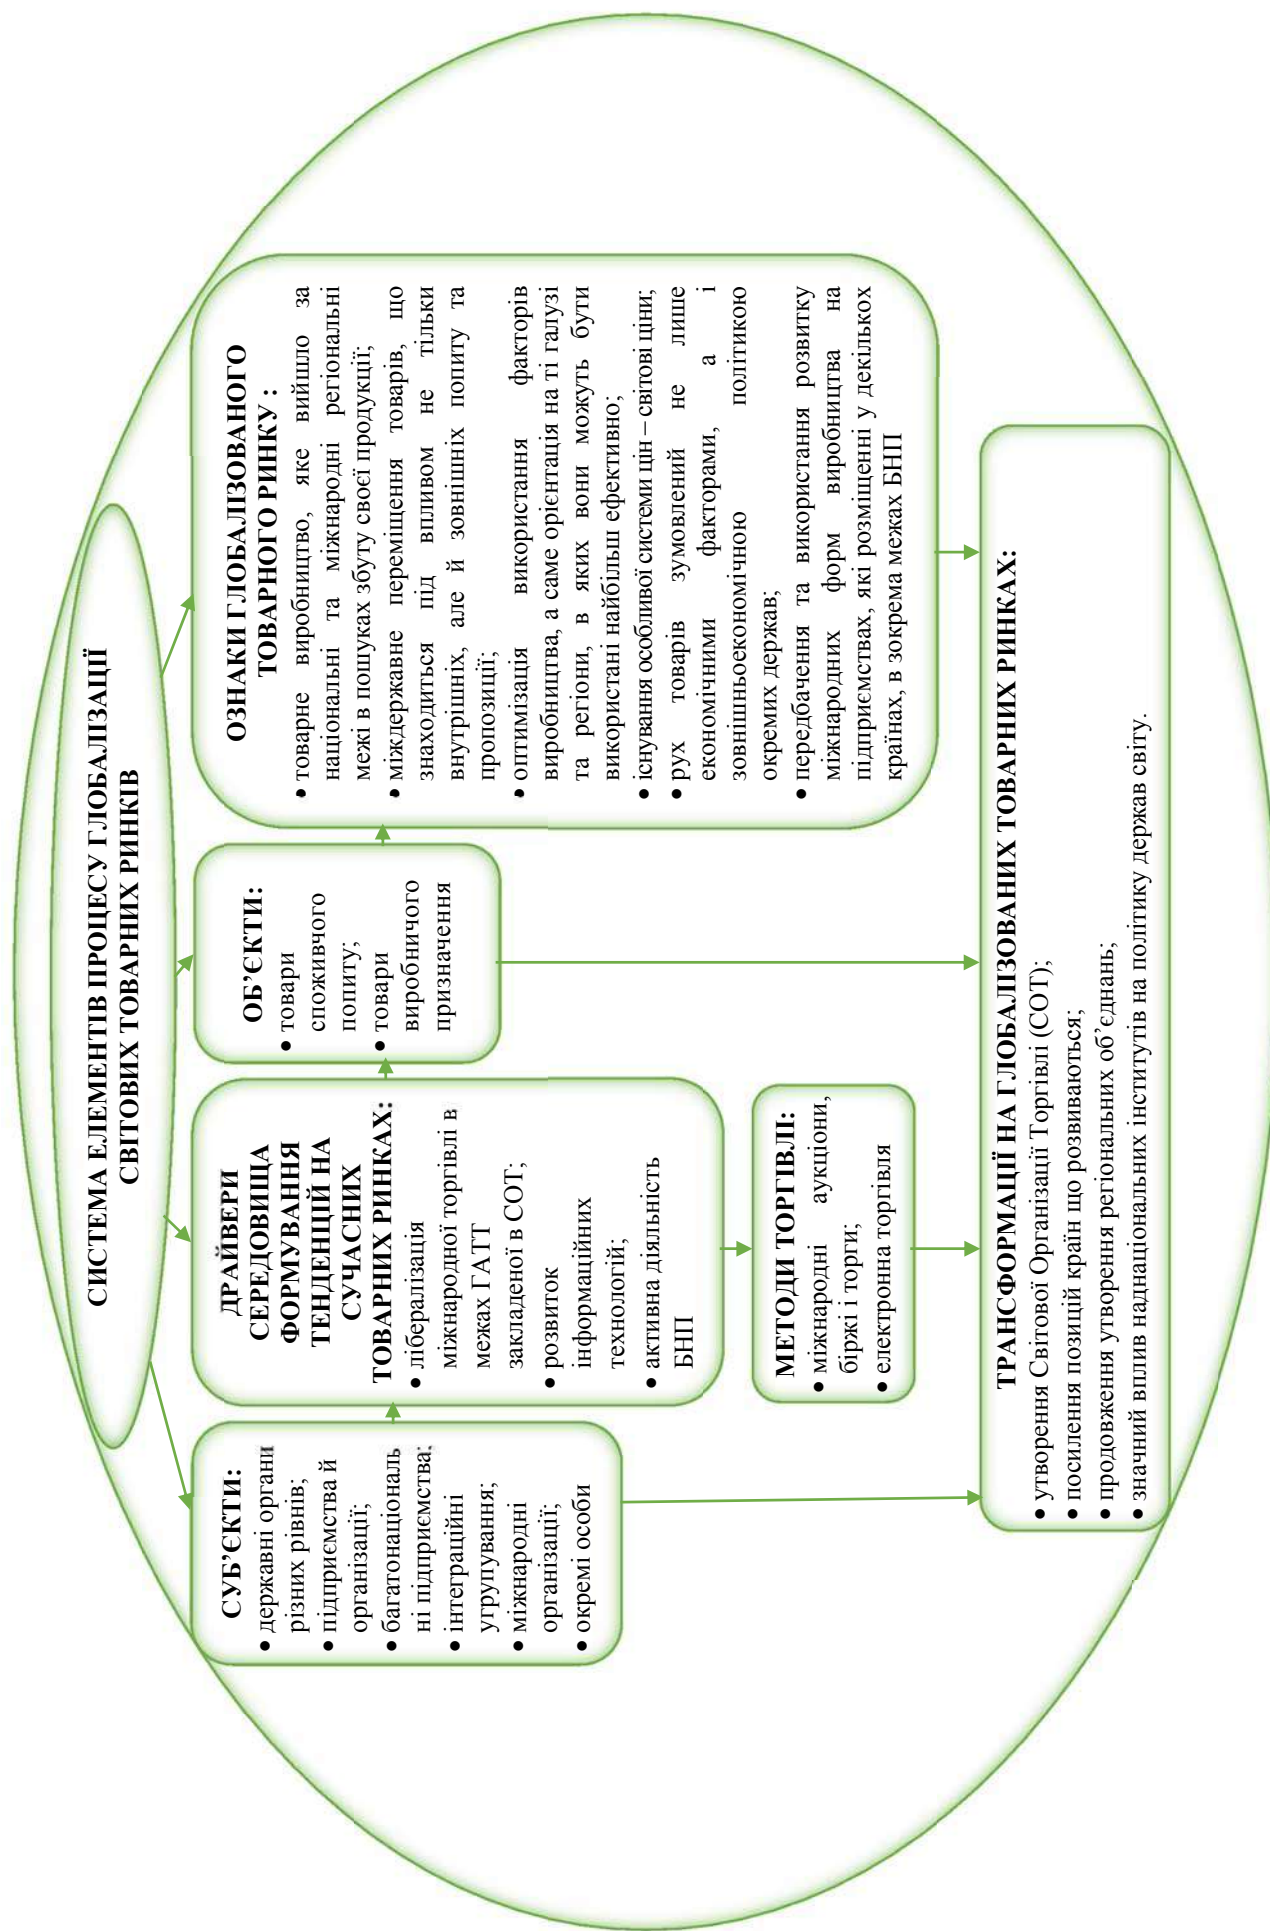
СИСТЕМА ЕЛЕМЕНТІВ ПРОЦЕСУ ГЛОБАЛІЗАЦІЇ СВІТОВИХ ТОВАРНИХ РИНКІВ

СУБ'ЄКТИ:
• державні органи різних рівнів;
• підприємства й організації;
• багатонаціональні підприємства;
• інтеграційні угрупування;
• міжнародні організації;
• окремі особи

ДРАЙВЕРИ СЕРЕДОВИЩА ФОРМУВАННЯ ТЕНДЕНЦІЙ НА СУЧАСНИХ ТОВАРНИХ РИНКАХ:
• лібералізація міжнародної торгівлі в межах ГАТТ закладеної в СОТ;
• розвиток інформаційних технологій;
• активна діяльність БНП

МЕТОДИ ТОРГІВЛІ:
• міжнародні аукціони, біржі і торги;
• електронна торгівля

ОБ'ЄКТИ:
• товари споживчого попиту;
• товари виробничого призначення

ОЗНАКИ ГЛОБАЛІЗОВАНОГО ТОВАРНОГО РИНКУ:
• товарне виробництво, яке вийшло за національні та міжнародні регіональні межі в пошуках збуту своєї продукції;
• міждержавне переміщення товарів, що знаходиться під впливом не тільки внутрішніх, але й зовнішніх попиту та пропозиції;
• оптимізація використання факторів виробництва, а саме орієнтація на ті галузі та регіони, в яких вони можуть бути використані найбільш ефективно;
• існування особливої системи цін – світові ціни;
• рух товарів зумовлений не лише економічними факторами, а і зовнішньоекономічною політикою окремих держав;
• передбачення та використання розвитку міжнародних форм виробництва на підприємствах, які розміщенні у декількох країнах, в зокрема межах БНП

ТРАНСФОРМАЦІЇ НА ГЛОБАЛІЗОВАНИХ ТОВАРНИХ РИНКАХ:
• утворення Світової Організації Торгівлі (СОТ);
• посилення позицій країн що розвиваються;
• продовження утворення регіональних об'єднань;
• значний вплив наднаціональних інститутів на політику держав світу.